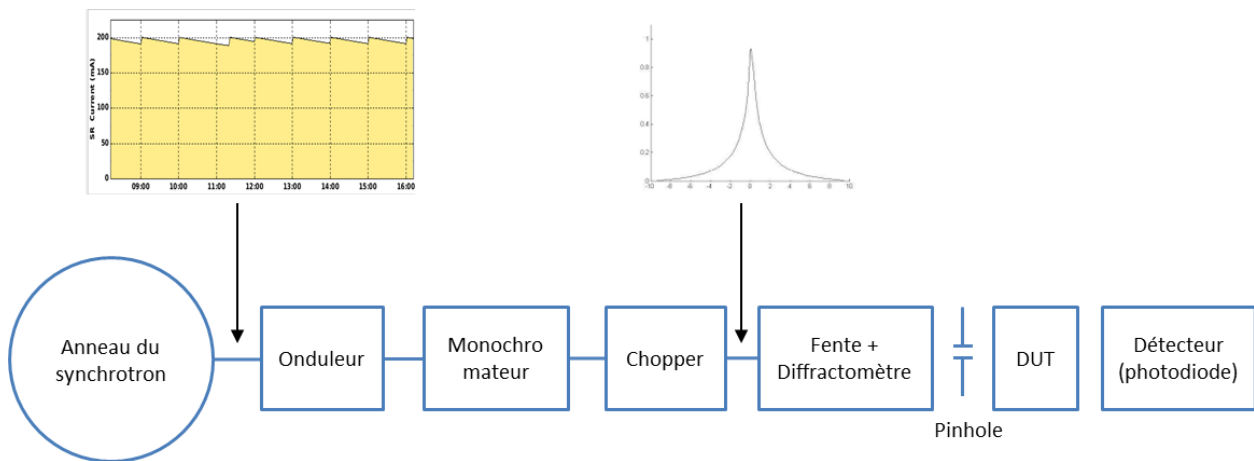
200
150
100
50
0
SR Current (mA)
09:00 10:00 11:00 12:00 13:00 14:00 15:00 16:00

1
0.8
0.6
0.4
0.2
0
-10 -8 -6 -4 -2 0 2 4 6 8 10

Anneau du synchrotron

Onduleur

Monochro mateur

Chopper

Fente + Diffractomètre

DUT

Détecteur (photodiode)

Pinhole